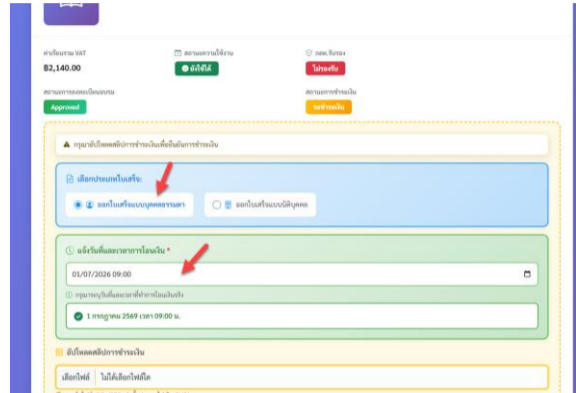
ค่าธรรมเนียม VAT
฿2,140.00

สถานะความใช้งาน
ยังใช้ได้

อพท.รับรอง
ไม่รองรับ

สถานะการลงทะเบียนอบรม
Approved

สถานะการชำระเงิน
รอชำระเงิน

กรุณาอัปโหลดสลิปการชำระเงินเพื่อยืนยันการชำระเงิน

เลือกประเภทใบเสร็จ:

ออกใบเสร็จแบบบุคคลธรรมดา

ออกใบเสร็จแบบนิติบุคคล

แจ้งวันที่และเวลาการโอนเงิน *

01/07/2026 09:00

กรุณาระบุวันที่และเวลาที่ทำการโอนเงินจริง

1 กรกฎาคม 2569 เวลา 09:00 น.

อัปโหลดสลิปการชำระเงิน

เลือกไฟล์ ไม่ได้เลือกไฟล์ใด